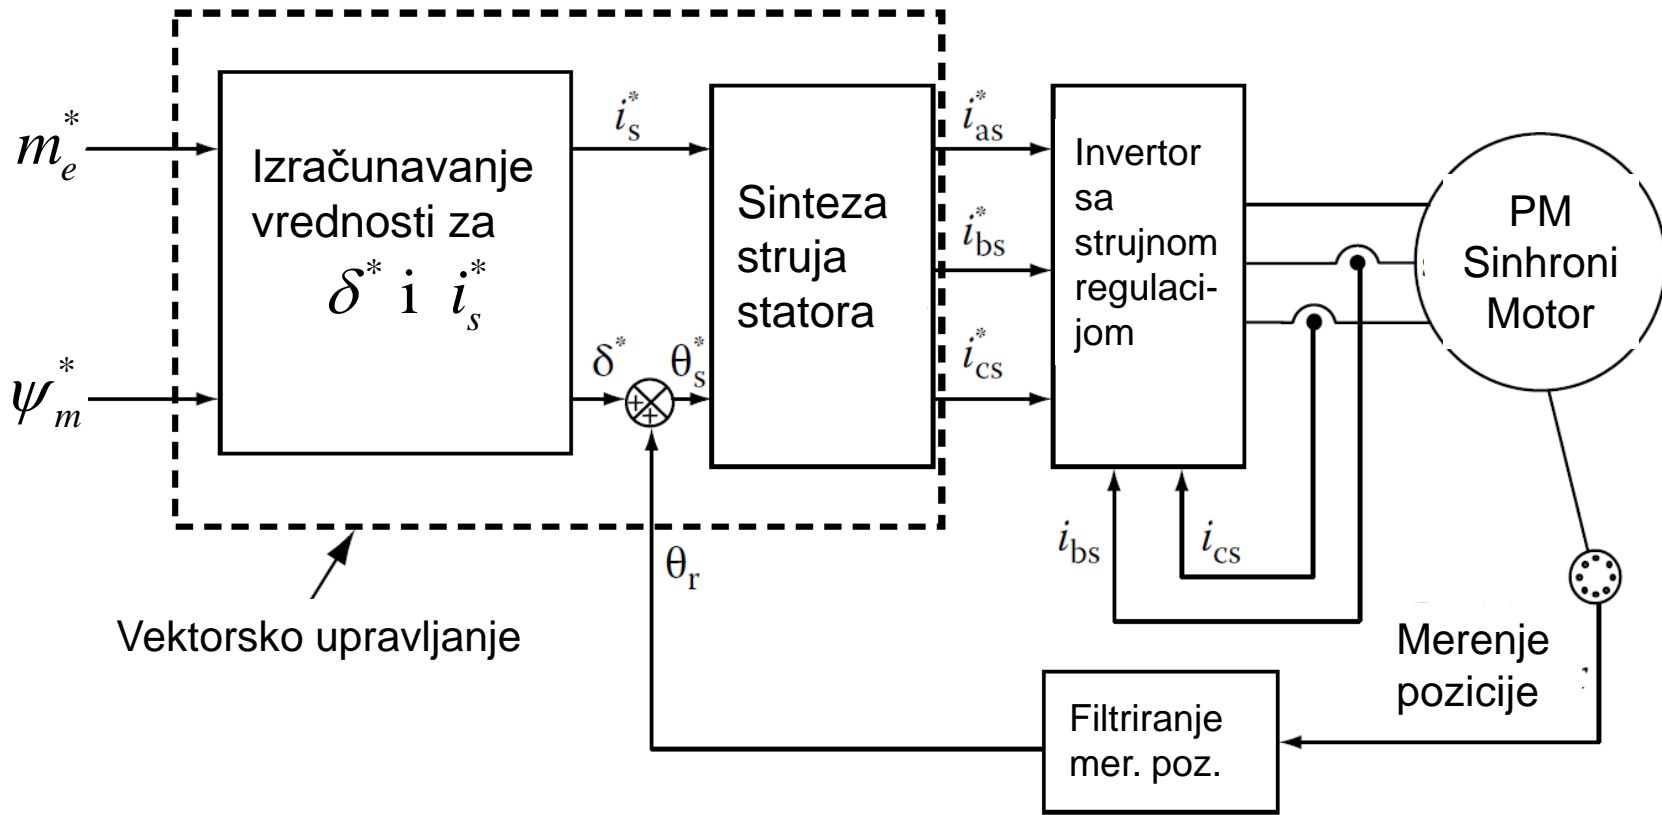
$m_e^*$

$\psi_m^*$

Izračunavanje vrednosti za $\delta^*$ i $i_s^*$

$i_s^*$

$\delta^*$

$\theta_s^*$

+ +

Sinteza struja statora

$i_{as}^*$

$i_{bs}^*$

$i_{cs}^*$

Invertor sa strujnom regulacijom

PM Sinhroni Motor

$i_{bs}$

$i_{cs}$

$\theta_r$

Vektorsko upravljanje

Merenje pozicije

Filtriranje mer. poz.